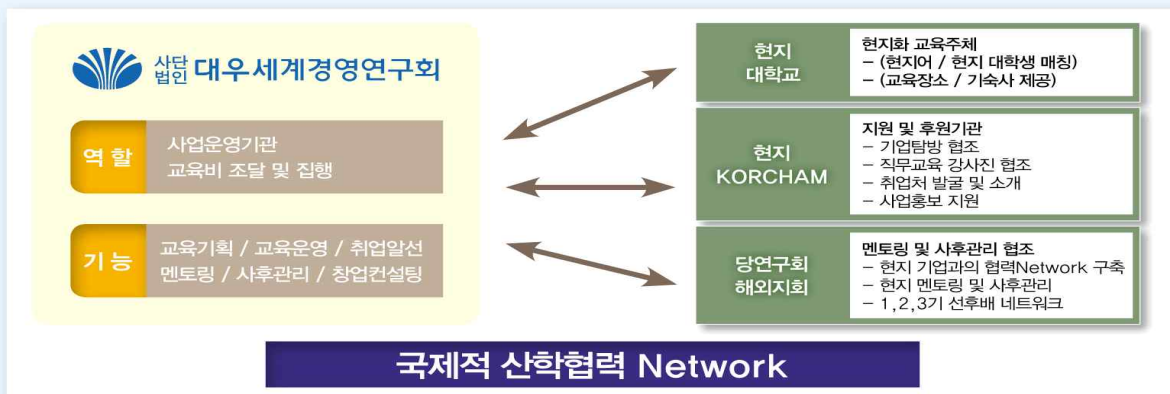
사단 법인 대우세계경영연구회

역 할

사업운영기관
교육비 조달 및 집행

기 능

교육기획 / 교육운영 / 취업알선
멘토링 / 사후관리 / 창업컨설팅

현지 대학교

현지화 교육주체
– (현지어 / 현지 대학생 매칭)
– (교육장소 / 기숙사 제공)

현지 KORCHAM

지원 및 후원기관
– 기업탐방 협조
– 직무교육 강사진 협조
– 취업처 발굴 및 소개
– 사업홍보 지원

당연구회 해외지회

멘토링 및 사후관리 협조
– 현지 기업과의 협력Network 구축
– 현지 멘토링 및 사후관리
– 1, 2, 3기 선후배 네트워크

국제적 산학협력 Network